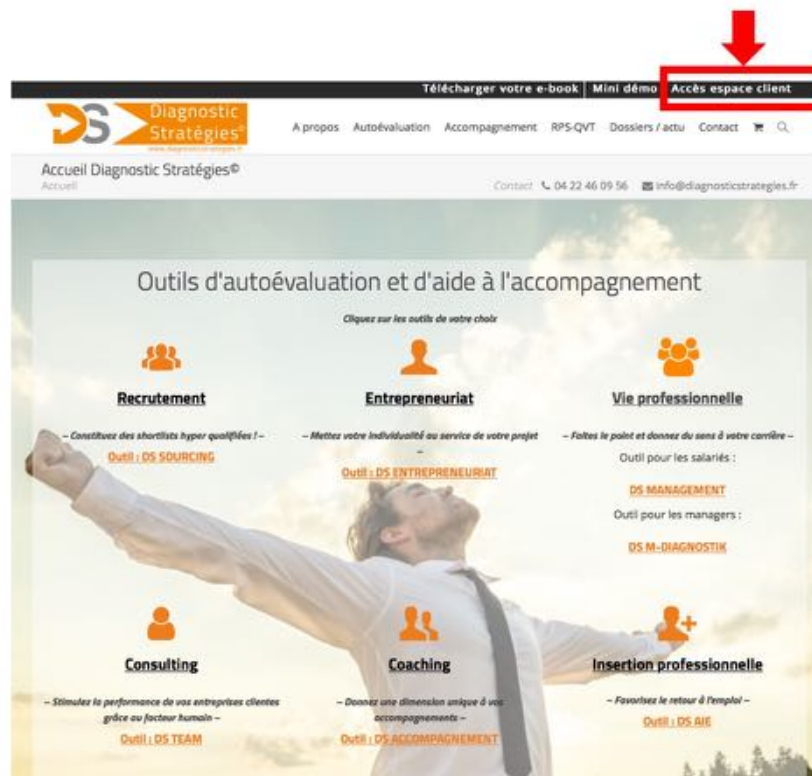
Télécharger votre e-book | Mini démo | Accès espace client

DS Diagnostic Stratégies®

www.diagnosticstrategies.fr

A propos Autoévaluation Accompagnement RPS-QVT Dossiers / actu Contact

Accueil Diagnostic Stratégies©

Accueil

Contact 04 22 46 09 56 info@diagnosticstrategies.fr

Outils d'autoévaluation et d'aide à l'accompagnement

Cliquez sur les outils de votre choix

Recrutement

– Constituez des shortlists hyper qualifiées ! –

Outil : DS SOURCING

Entrepreneuriat

– Mettez votre individualité au service de votre projet –

Outil : DS ENTREPRENEURIAT

Vie professionnelle

– Faites le point et donnez du sens à votre carrière –

Outil pour les salariés :

DS MANAGEMENT

Outil pour les managers :

DS M-DIAGNOSTIK

Consulting

– Stimulez la performance de vos entreprises clientes grâce au facteur humain –

Outil : DS TEAM

Coaching

– Donnez une dimension unique à vos accompagnements –

Outil : DS ACCOMPAGNEMENT

Insertion professionnelle

– Favorisez le retour à l'emploi –

Outil : DS AIE